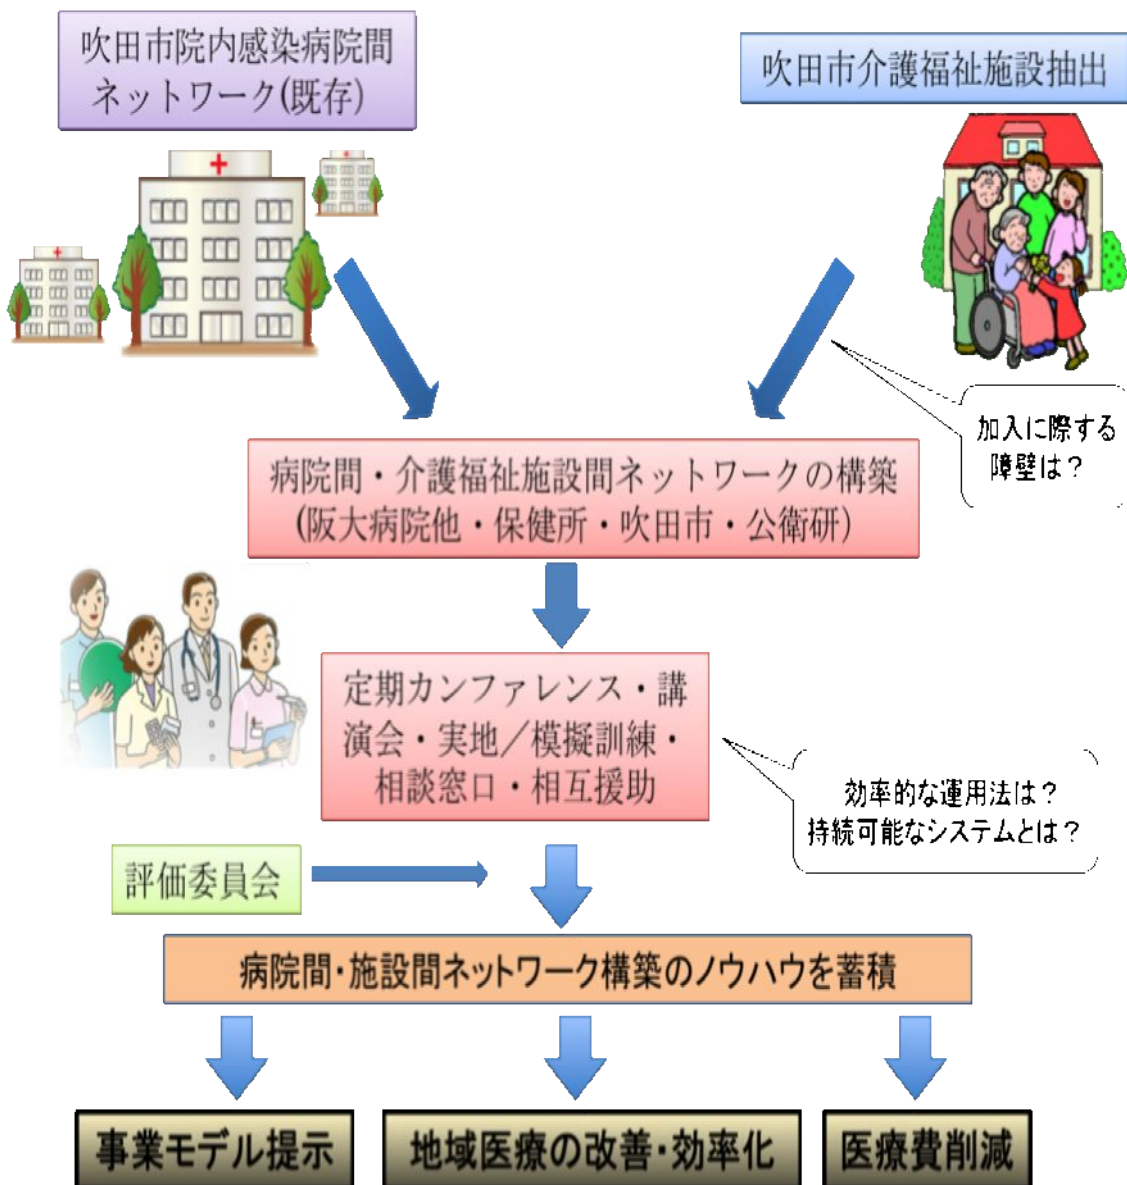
吹田市院内感染病院間ネットワーク(既存)

吹田市介護福祉施設抽出

加入に際する障壁は？

病院間・介護福祉施設間ネットワークの構築
(阪大病院他・保健所・吹田市・公衛研)

定期カンファレンス・講演会・実地／模擬訓練・相談窓口・相互援助

効率的な運用法は？
持続可能なシステムとは？

評価委員会

病院間・施設間ネットワーク構築のノウハウを蓄積

事業モデル提示

地域医療の改善・効率化

医療費削減